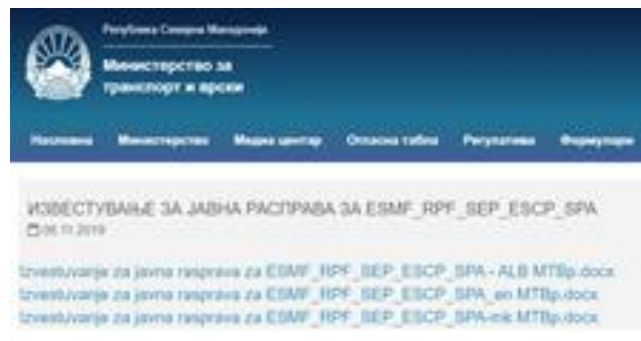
Република Северна Македонија

Министерство за транспорт и врски

Насловна Министерство Медиа центар Огласна табла Регулатива Формулари

ИЗВЕСТУВАЊЕ ЗА ЈАВНА РАСПРАВА ЗА ESMF_RPF_SEP_ESCP_SPA
06.11.2019

Izvestuvanje za javna rasprava za ESMF_RPF_SEP_ESCP_SPA - ALB MTBp.docx
Izvestuvanje za javna rasprava za ESMF_RPF_SEP_ESCP_SPA_en MTBp.docx
Izvestuvanje za javna rasprava za ESMF_RPF_SEP_ESCP_SPA-mk MTBp.docx